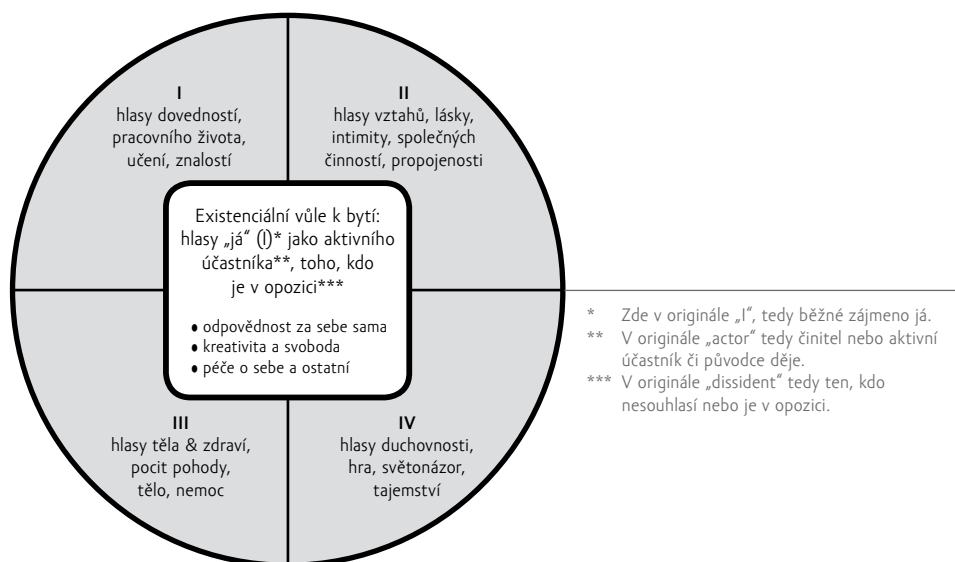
I
hlasy dovedností, pracovního života, učení, znalostí

II
hlasy vztahů, lásky, intimity, společných činností, propojenosti

Existenciální vůle k bytí: hlasy „já" (I)* jako aktivního účastníka**, toho, kdo je v opozici***

• odpovědnost za sebe sama
• kreativita a svoboda
• péče o sebe a ostatní

III
hlasy těla & zdraví, pocit pohody, tělo, nemoc

IV
hlasy duchovnosti, hra, světonázor, tajemství

* Zde v originále „I", tedy běžné zájmeno já.
** V originále „actor" tedy činitel nebo aktivní účastník či původce děje.
*** V originále „dissident" tedy ten, kdo nesouhlasí nebo je v opozici.